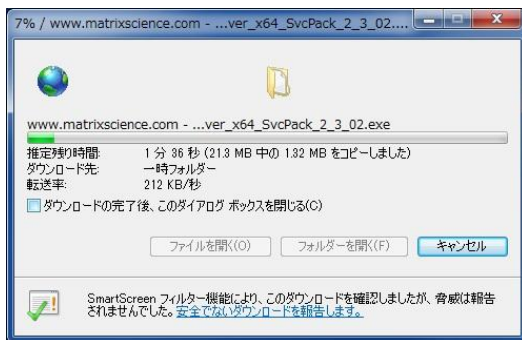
7% / www.matrixscience.com - ...ver_x64_SvcPack_2_3_02....

www.matrixscience.com - ...ver_x64_SvcPack_2_3_02.exe

推定残り時間: 1 分 36 秒 (21.3 MB 中の 1.32 MB をコピーしました)
ダウンロード先: 一時フォルダー
転送率: 212 KB/秒

ダウンロードの完了後、このダイアログ ボックスを閉じる(C)

ファイルを開く(O)
フォルダーを開く(F)
キャンセル

SmartScreen フィルター機能により、このダウンロードを確認しましたが、脅威は報告されませんでした。安全でないダウンロードを報告します。